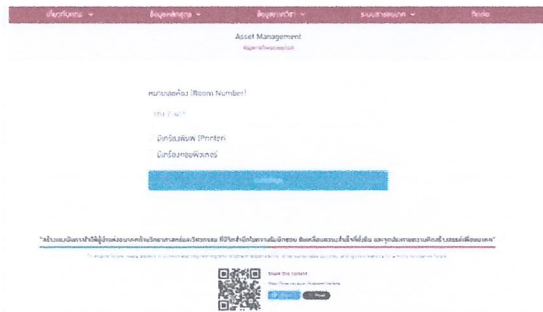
เกี่ยวกับเรา ▾ ข้อมูลหลักสูตร ▾ ข้อมูลสาขาวิชา ▾ ระบบสารสนเทศ ▾ ติดต่อ

Asset Management
ข้อมูลครุภัณฑ์ของหน่วยงาน

หมายเลขห้อง (Room Number)

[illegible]

เครื่องพิมพ์ (Printer)
เครื่องคอมพิวเตอร์

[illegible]

"สร้างระบบนิเวศการเข้าใจผู้เรียน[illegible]"

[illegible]

Share this content
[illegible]
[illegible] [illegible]